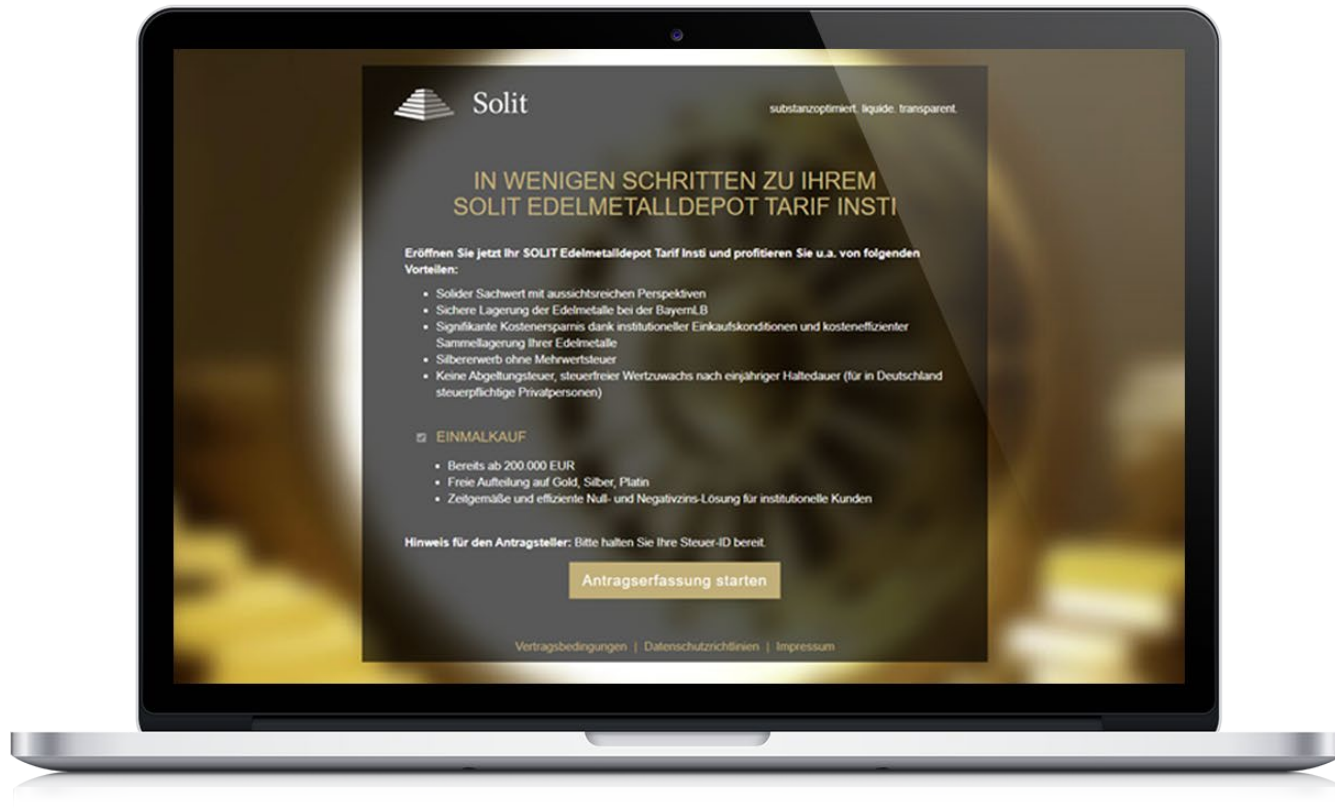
Solit

substanzoptimiert. liquide. transparent.

IN WENIGEN SCHRITTEN ZU IHREM SOLIT EDELMETALLDEPOT TARIF INSTI

Eröffnen Sie jetzt Ihr SOLIT Edelmetalldepot Tarif Insti und profitieren Sie u.a. von folgenden Vorteilen:

- Solider Sachwert mit aussichtsreichen Perspektiven
- Sichere Lagerung der Edelmetalle bei der BayernLB
- Signifikante Kostenersparnis dank institutioneller Einkaufskonditionen und kosteneffizienter Sammellagerung Ihrer Edelmetalle
- Silbererwerb ohne Mehrwertsteuer
- Keine Abgeltungsteuer, steuerfreier Wertzuwachs nach einjähriger Haltedauer (für in Deutschland steuerpflichtige Privatpersonen)

EINMALKAUF

- Bereits ab 200.000 EUR
- Freie Aufteilung auf Gold, Silber, Platin
- Zeitgemäße und effiziente Null- und Negativzins-Lösung für institutionelle Kunden

Hinweis für den Antragsteller: Bitte halten Sie Ihre Steuer-ID bereit.

Antragserfassung starten

Vertragsbedingungen | Datenschutzrichtlinien | Impressum